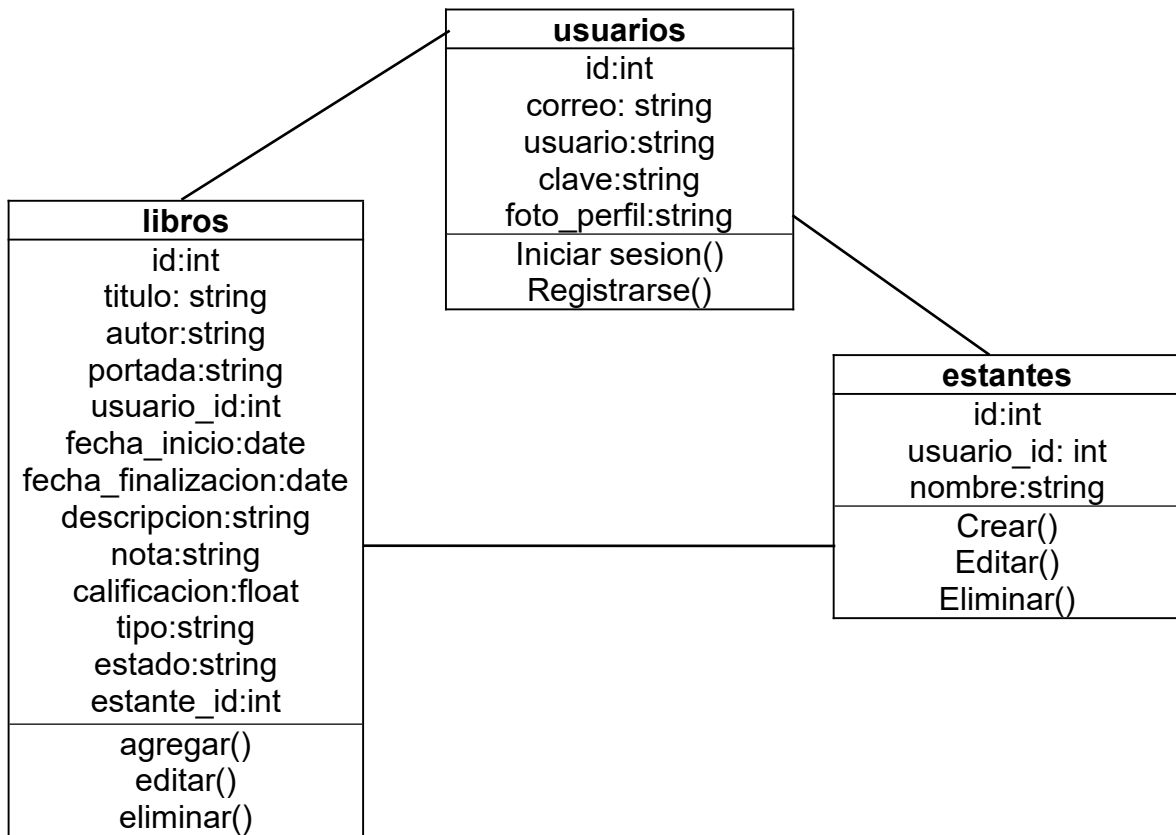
usuarios
id:int
correo: string
usuario:string
clave:string
foto_perfil:string
Iniciar sesion()
Registrarse()

libros
id:int
titulo: string
autor:string
portada:string
usuario_id:int
fecha_inicio:date
fecha_finalizacion:date
descripcion:string
nota:string
calificacion:float
tipo:string
estado:string
estante_id:int
agregar()
editar()
eliminar()

estantes
id:int
usuario_id: int
nombre:string
Crear()
Editar()
Eliminar()